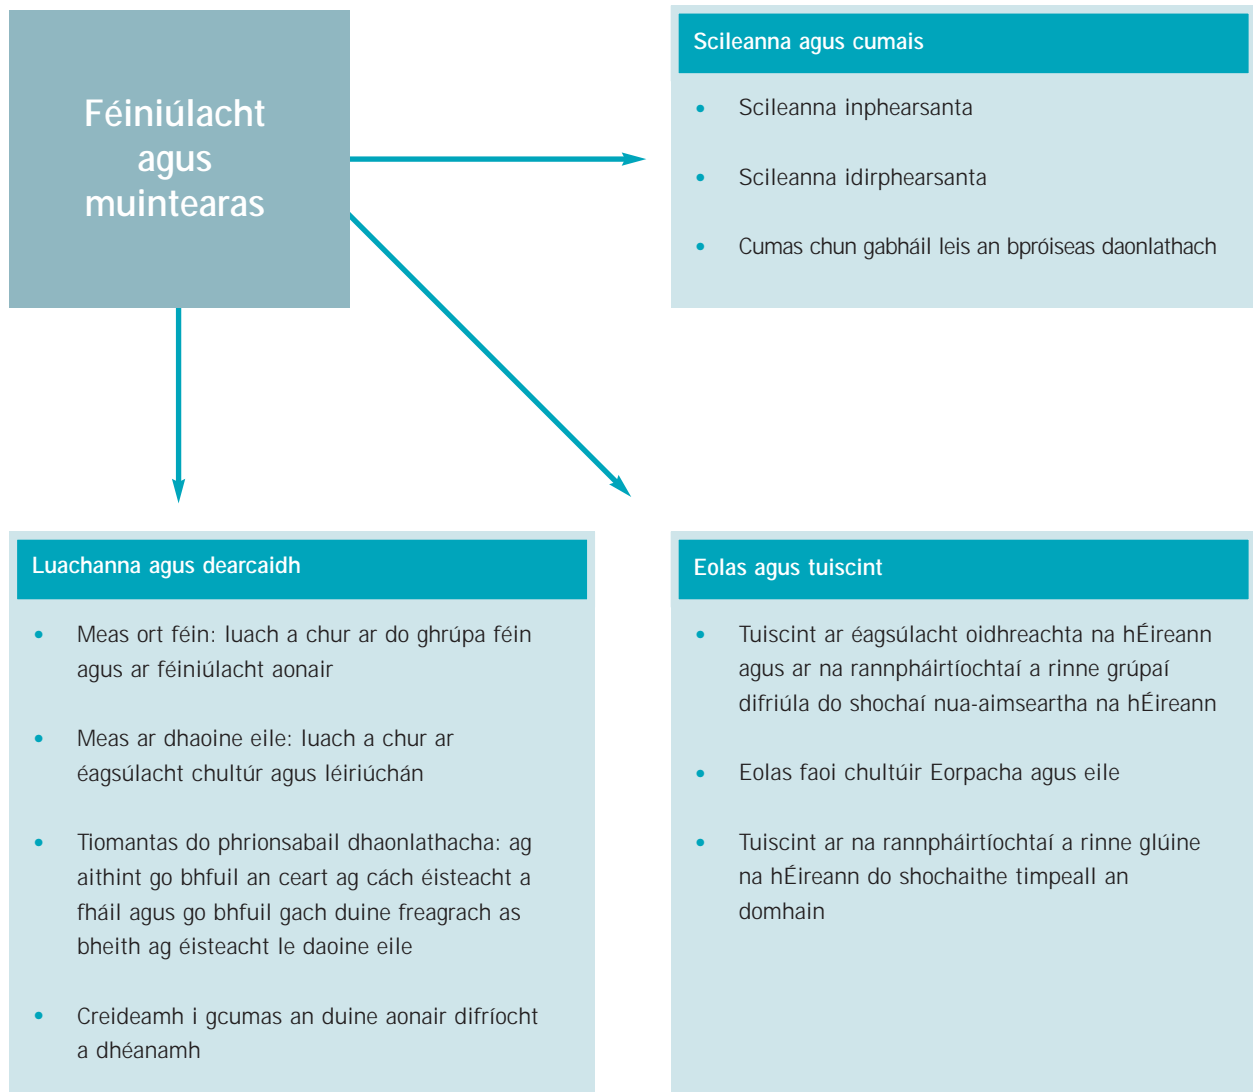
Féiniúlacht agus muintearas

Scileanna agus cumais

- Scileanna inphearsanta
- Scileanna idirphearsanta
- Cumas chun gabháil leis an bpróiseas daonlathach

Luachanna agus dearcaidh

- Meas ort féin: luach a chur ar do ghrúpa féin agus ar féiniúlacht aonair
- Meas ar dhaoine eile: luach a chur ar éagsúlacht chultúr agus léiriúchán
- Tiomantas do phrionsabail dhaonlathacha: ag aithint go bhfuil an ceart ag cách éisteacht a fháil agus go bhfuil gach duine freagrach as bheith ag éisteacht le daoine eile
- Creideamh i gcumas an duine aonair difríocht a dhéanamh

Eolas agus tuiscint

- Tuiscint ar éagsúlacht oidhreachta na hÉireann agus ar na rannpháirtíochtaí a rinne grúpaí difriúla do shochaí nua-aimseartha na hÉireann
- Eolas faoi chultúir Eorpacha agus eile
- Tuiscint ar na rannpháirtíochtaí a rinne glúine na hÉireann do shochaithe timpeall an domhain